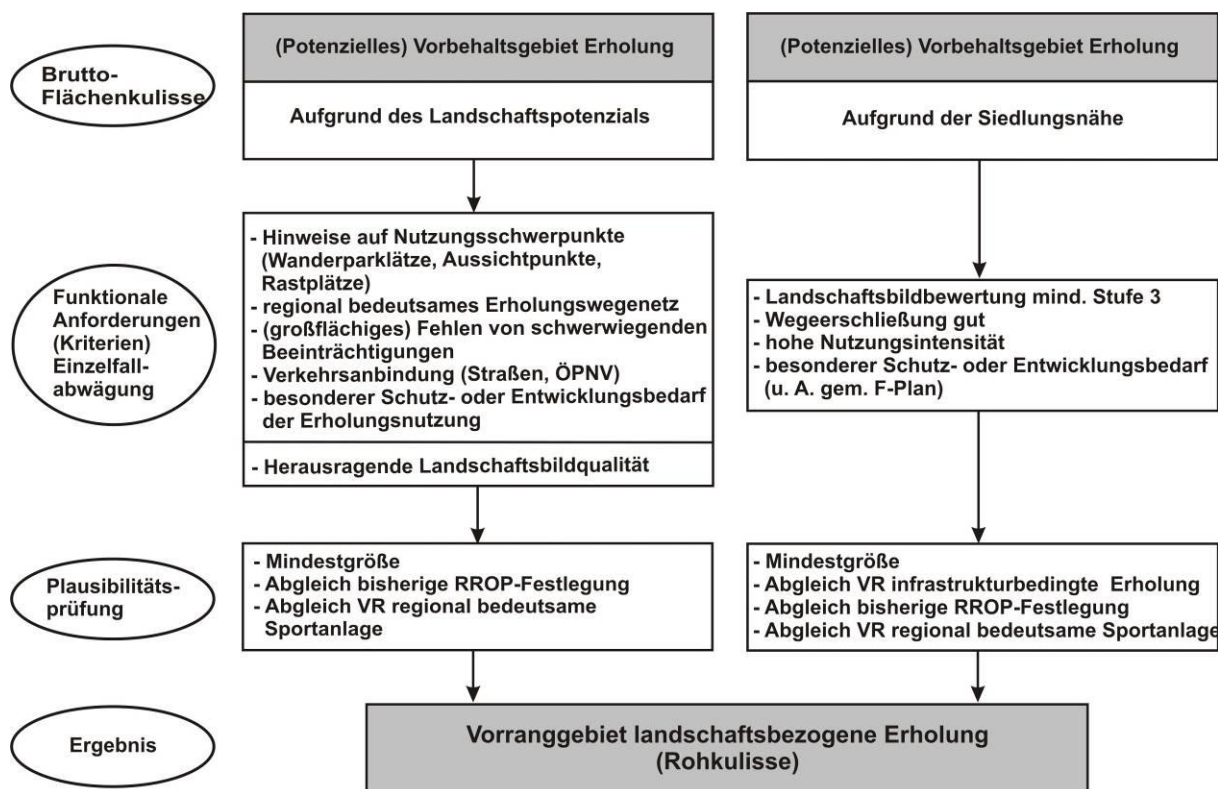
Brutto-Flächenkulisse

(Potenzielles) Vorbehaltsgebiet Erholung

Aufgrund des Landschaftspotenzials

(Potenzielles) Vorbehaltsgebiet Erholung

Aufgrund der Siedlungsnähe

Funktionale Anforderungen (Kriterien) Einzelfallabwägung

- Hinweise auf Nutzungsschwerpunkte (Wanderparklätze, Aussichtpunkte, Rastplätze)
- regional bedeutsames Erholungswegenetz
- (großflächiges) Fehlen von schwerwiegenden Beeinträchtigungen
- Verkehrsanbindung (Straßen, ÖPNV)
- besonderer Schutz- oder Entwicklungsbedarf der Erholungsnutzung

- Herausragende Landschaftsbildqualität

- Landschaftsbildbewertung mind. Stufe 3
- Wegeerschließung gut
- hohe Nutzungsintensität
- besonderer Schutz- oder Entwicklungsbedarf (u. A. gem. F-Plan)

Plausibilitätsprüfung

- Mindestgröße
- Abgleich bisherige RROP-Festlegung
- Abgleich VR regional bedeutsame Sportanlage

- Mindestgröße
- Abgleich VR infrastrukturbedingte Erholung
- Abgleich bisherige RROP-Festlegung
- Abgleich VR regional bedeutsame Sportanlage

Ergebnis

Vorranggebiet landschaftsbezogene Erholung (Rohkulisse)